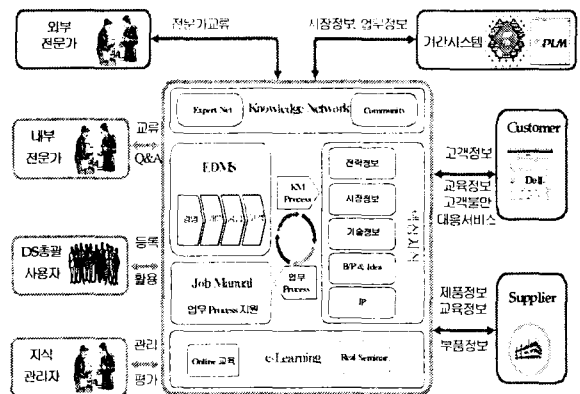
외부 전문가

전문가교류

시장정보 업무정보

기간시스템

PLM

Expert Net

Knowledge Network

Community

내부 전문가

교류

Q&A

EDMS

KM Process

전략정보

시장정보

기술정보

B/P & Idea

IP

Customer

고객정보

Dell

교육정보 고객불만 대응서비스

DS총괄 사용자

등록

활용

Job Manual

업무 Process 지원

업무 Process

Supplier

제품정보 교육정보

부품정보

지식 관리자

관리

평가

Online 교육

e-Learning

Real Seminar